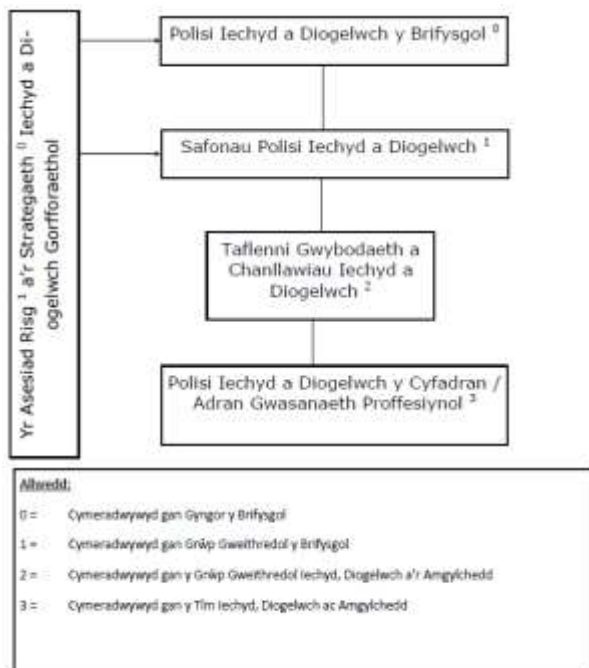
Yr Asesiad Risg $^1$ a'r Strategaeth $^0$ Iechyd a Diogelwch Gorfforaethol

Polisi Iechyd a Diogelwch y Brifysgol $^0$

Safonau Polisi Iechyd a Diogelwch $^1$

Taflenni Gwybodaeth a Chanllawiau Iechyd a Diogelwch $^2$

Polisi Iechyd a Diogelwch y Cyfadran / Adran Gwasanaeth Proffesiynol $^3$

Allwedd:

0 = Cymeradwywyd gan Gyngor y Brifysgol

1 = Cymeradwywyd gan Grŵp Gweithredol y Brifysgol

2 = Cymeradwywyd gan y Grŵp Gweithredol Iechyd, Diogelwch a'r Amgylchedd

3 = Cymeradwywyd gan y Tîm Iechyd, Diogelwch ac Amgylchedd